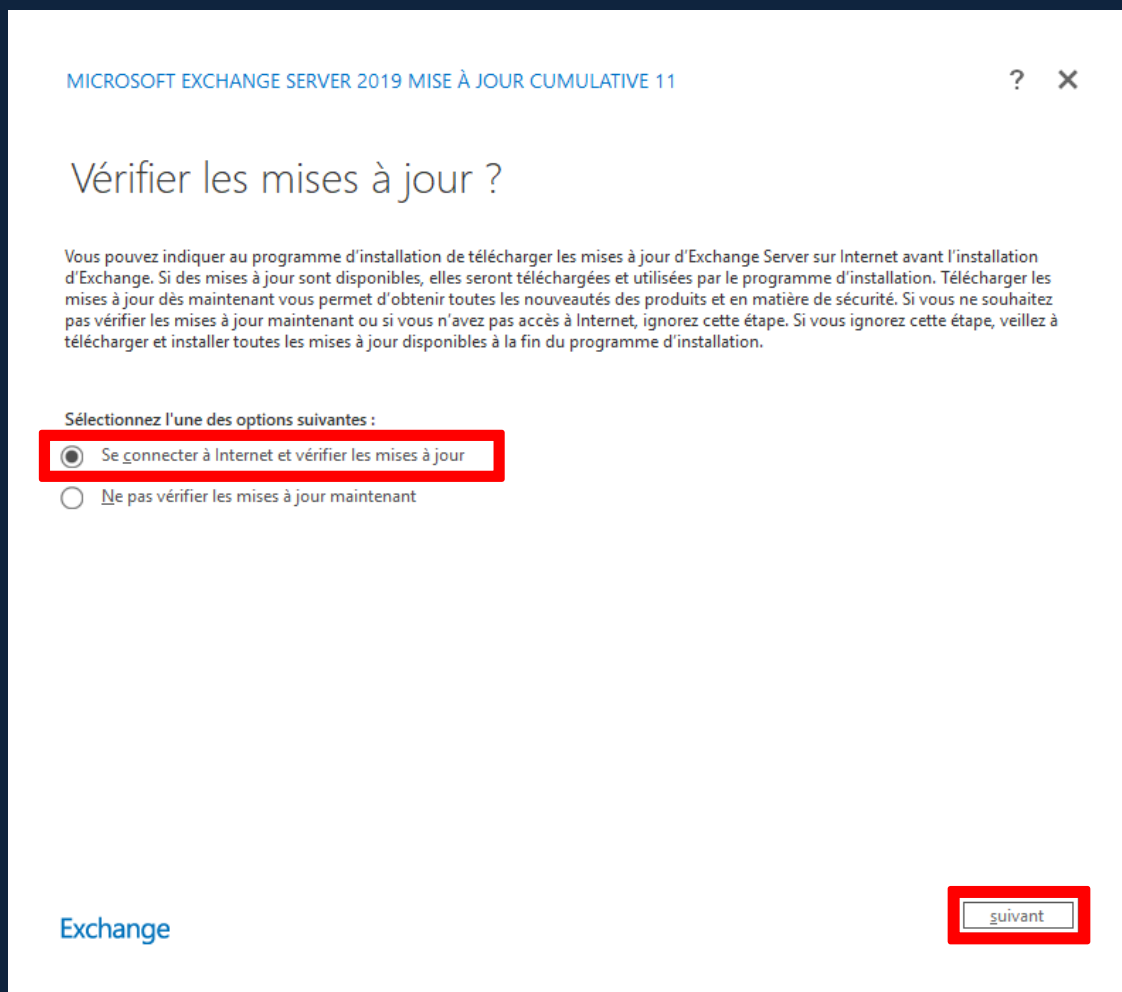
MICROSOFT EXCHANGE SERVER 2019 MISE À JOUR CUMULATIVE 11

? ✕

Vérifier les mises à jour ?

Vous pouvez indiquer au programme d'installation de télécharger les mises à jour d'Exchange Server sur Internet avant l'installation d'Exchange. Si des mises à jour sont disponibles, elles seront téléchargées et utilisées par le programme d'installation. Télécharger les mises à jour dès maintenant vous permet d'obtenir toutes les nouveautés des produits et en matière de sécurité. Si vous ne souhaitez pas vérifier les mises à jour maintenant ou si vous n'avez pas accès à Internet, ignorez cette étape. Si vous ignorez cette étape, veillez à télécharger et installer toutes les mises à jour disponibles à la fin du programme d'installation.

Sélectionnez l'une des options suivantes :

Se connecter à Internet et vérifier les mises à jour

Ne pas vérifier les mises à jour maintenant

Exchange

suivant